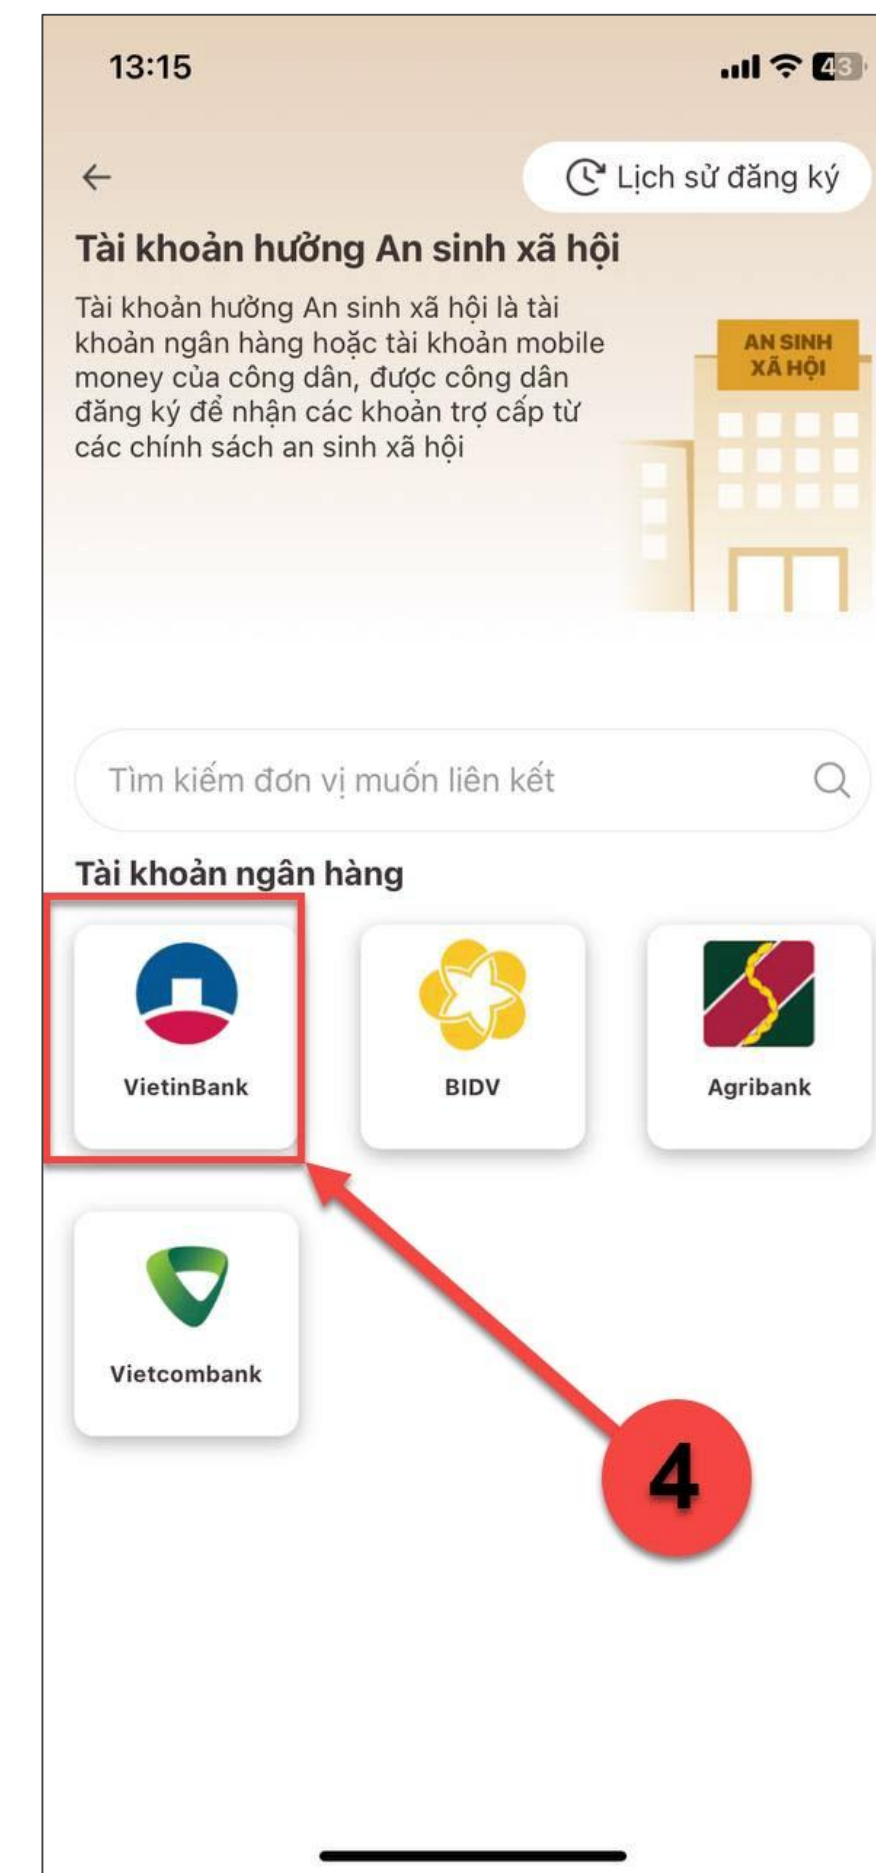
13:15

43

Lịch sử đăng ký

Tài khoản hưởng An sinh xã hội

Tài khoản hưởng An sinh xã hội là tài khoản ngân hàng hoặc tài khoản mobile money của công dân, được công dân đăng ký để nhận các khoản trợ cấp từ các chính sách an sinh xã hội

AN SINH XÃ HỘI

Tìm kiếm đơn vị muốn liên kết

Tài khoản ngân hàng

VietinBank

BIDV

Agribank

Vietcombank

4